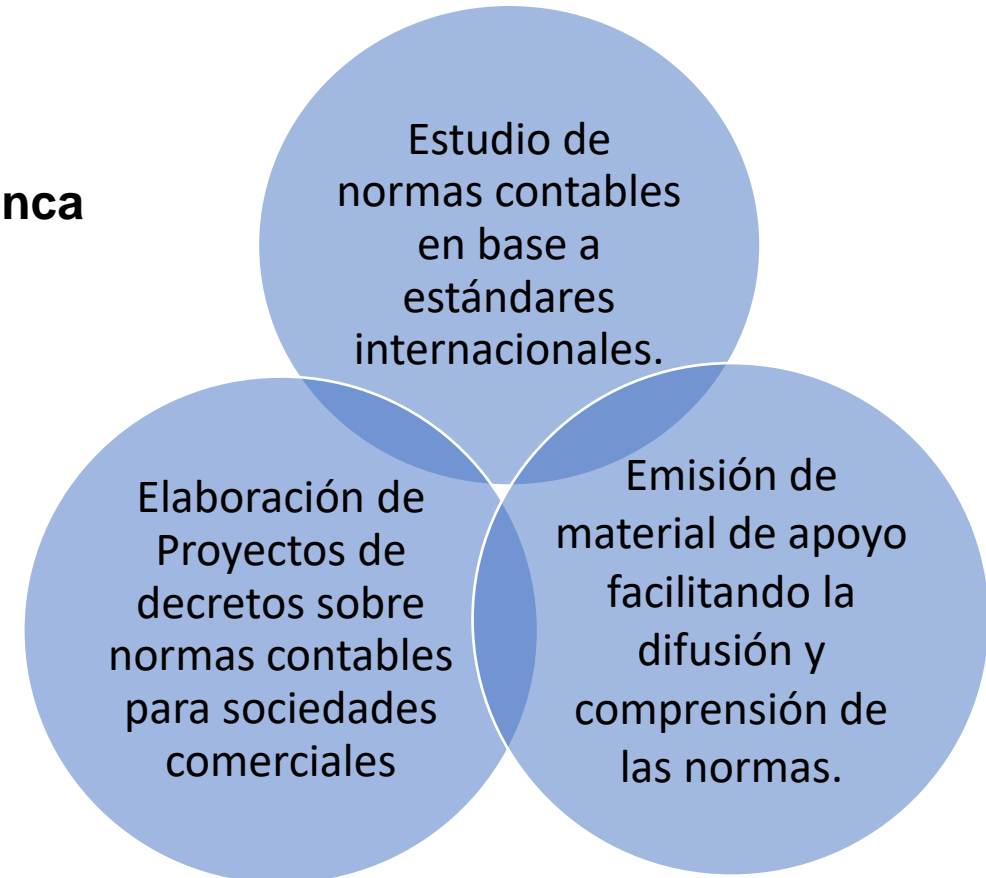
nca

Estudio de normas contables en base a estándares internacionales.

Elaboración de Proyectos de decretos sobre normas contables para sociedades comerciales

Emisión de material de apoyo facilitando la difusión y comprensión de las normas.